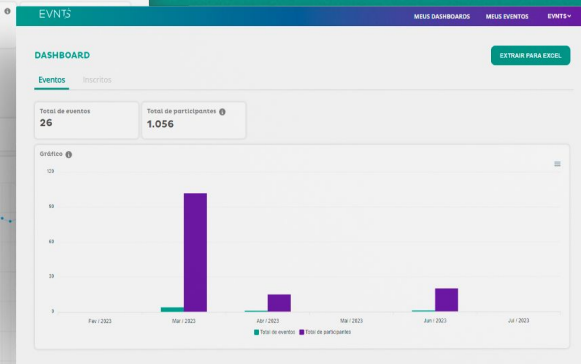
EVNTS

MEUS DASHBOARDS MEUS EVENTOS EVNTS

DASHBOARD

EXTRAIR PARA EXCEL

Eventos Inscritos

Total de eventos
26

Total de participantes
1.056

Gráfico

120

90

60

30

0

Fev / 2023 Mar / 2023 Abr / 2023 Mai / 2023 Jun / 2023 Jul / 2023

Total de eventos Total de participantes